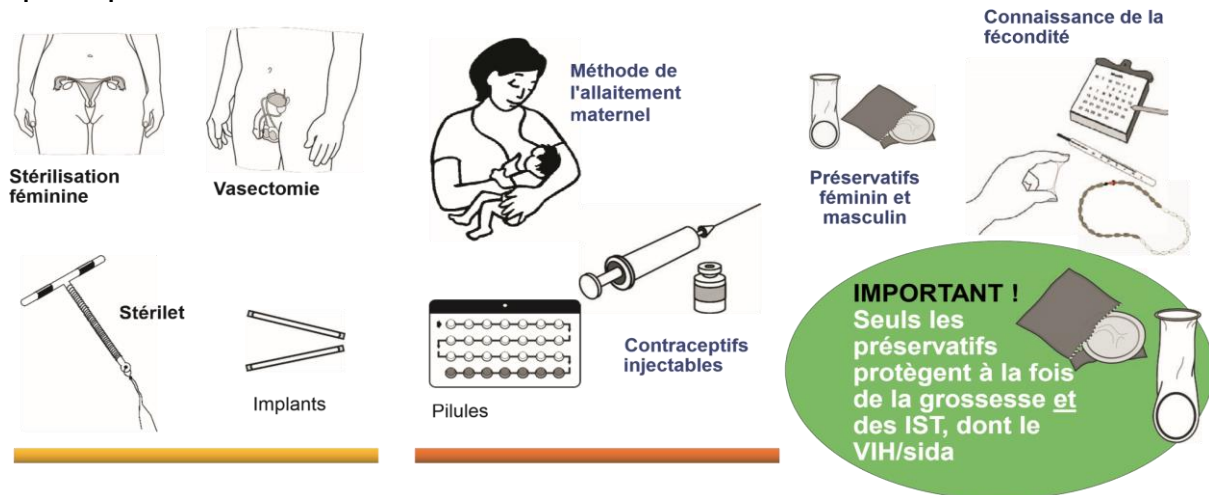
Stérilisation féminine

Vasectomie

Stérilet

Implants

Méthode de l'allaitement maternel

Contraceptifs injectables

Pilules

Préservatifs féminin et masculin

Connaissance de la fécondité

IMPORTANT ! Seuls les préservatifs protègent à la fois de la grossesse et des IST, dont le VIH/sida